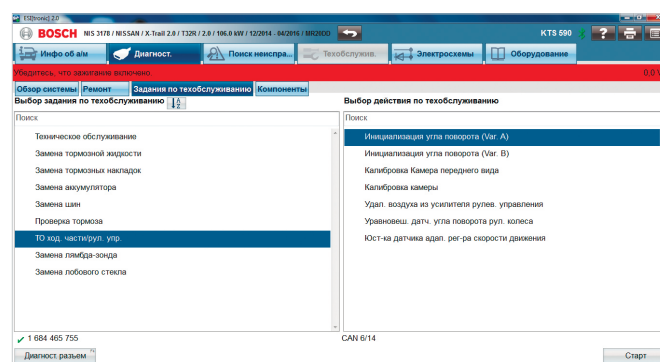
ESI[tronic] 2.0

BOSCH NIS 3178 / NISSAN / X-Trail 2.0 / T32R / 2.0 / 106.0 kW / 12/2014 - 04/2016 / MR20DD

KTS 590

Инфо об а/м
Диагност.
Поиск неиспра...
Техобслужив.
Электросхемы
Оборудование

Убедитесь, что зажигание включено.
0.0 V

Обзор системы
Ремонт
Задания по техобслуживанию
Компоненты

Выбор задания по техобслуживанию

Поиск

Техническое обслуживание
Замена тормозной жидкости
Замена тормозных накладок
Замена аккумулятора
Замена шин
Проверка тормоза
ТО ход. части/рул. упр.
Замена лямбда-зонда
Замена лобового стекла

Выбор действия по техобслуживанию

Поиск

Инициализация угла поворота (Var. A)
Инициализация угла поворота (Var. B)
Калибровка Камера переднего вида
Калибровка камеры
Удал. воздуха из усилителя рулев. управления
Уравновеш. датч. угла поворота рул. колеса
Юст-ка датчика адап. рег-ра скорости движения

1 684 465 755
CAN 6/14

Диагност разъем
Старт